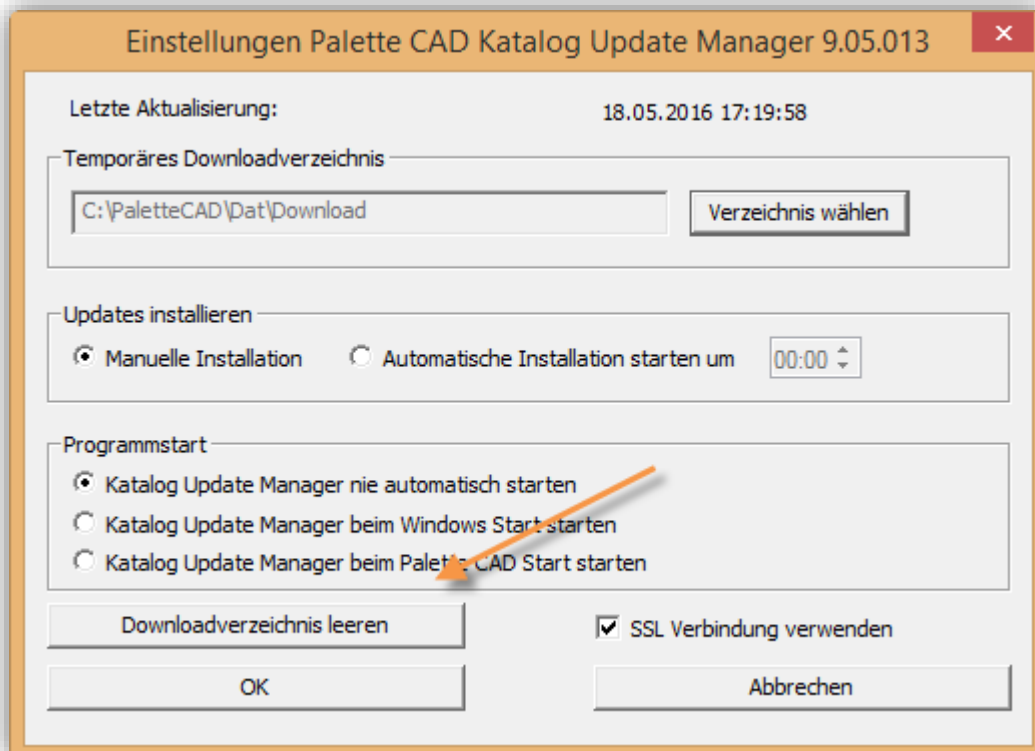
Einstellungen Palette CAD Katalog Update Manager 9.05.013

✕

Letzte Aktualisierung:

18.05.2016 17:19:58

Temporäres Downloadverzeichnis

C:\PaletteCAD\Dat\Download

Verzeichnis wählen

Updates installieren

Manuelle Installation

Automatische Installation starten um

00:00

Programmstart

Katalog Update Manager nie automatisch starten

Katalog Update Manager beim Windows Start starten

Katalog Update Manager beim Palette CAD Start starten

Downloadverzeichnis leeren

SSL Verbindung verwenden

OK

Abbrechen